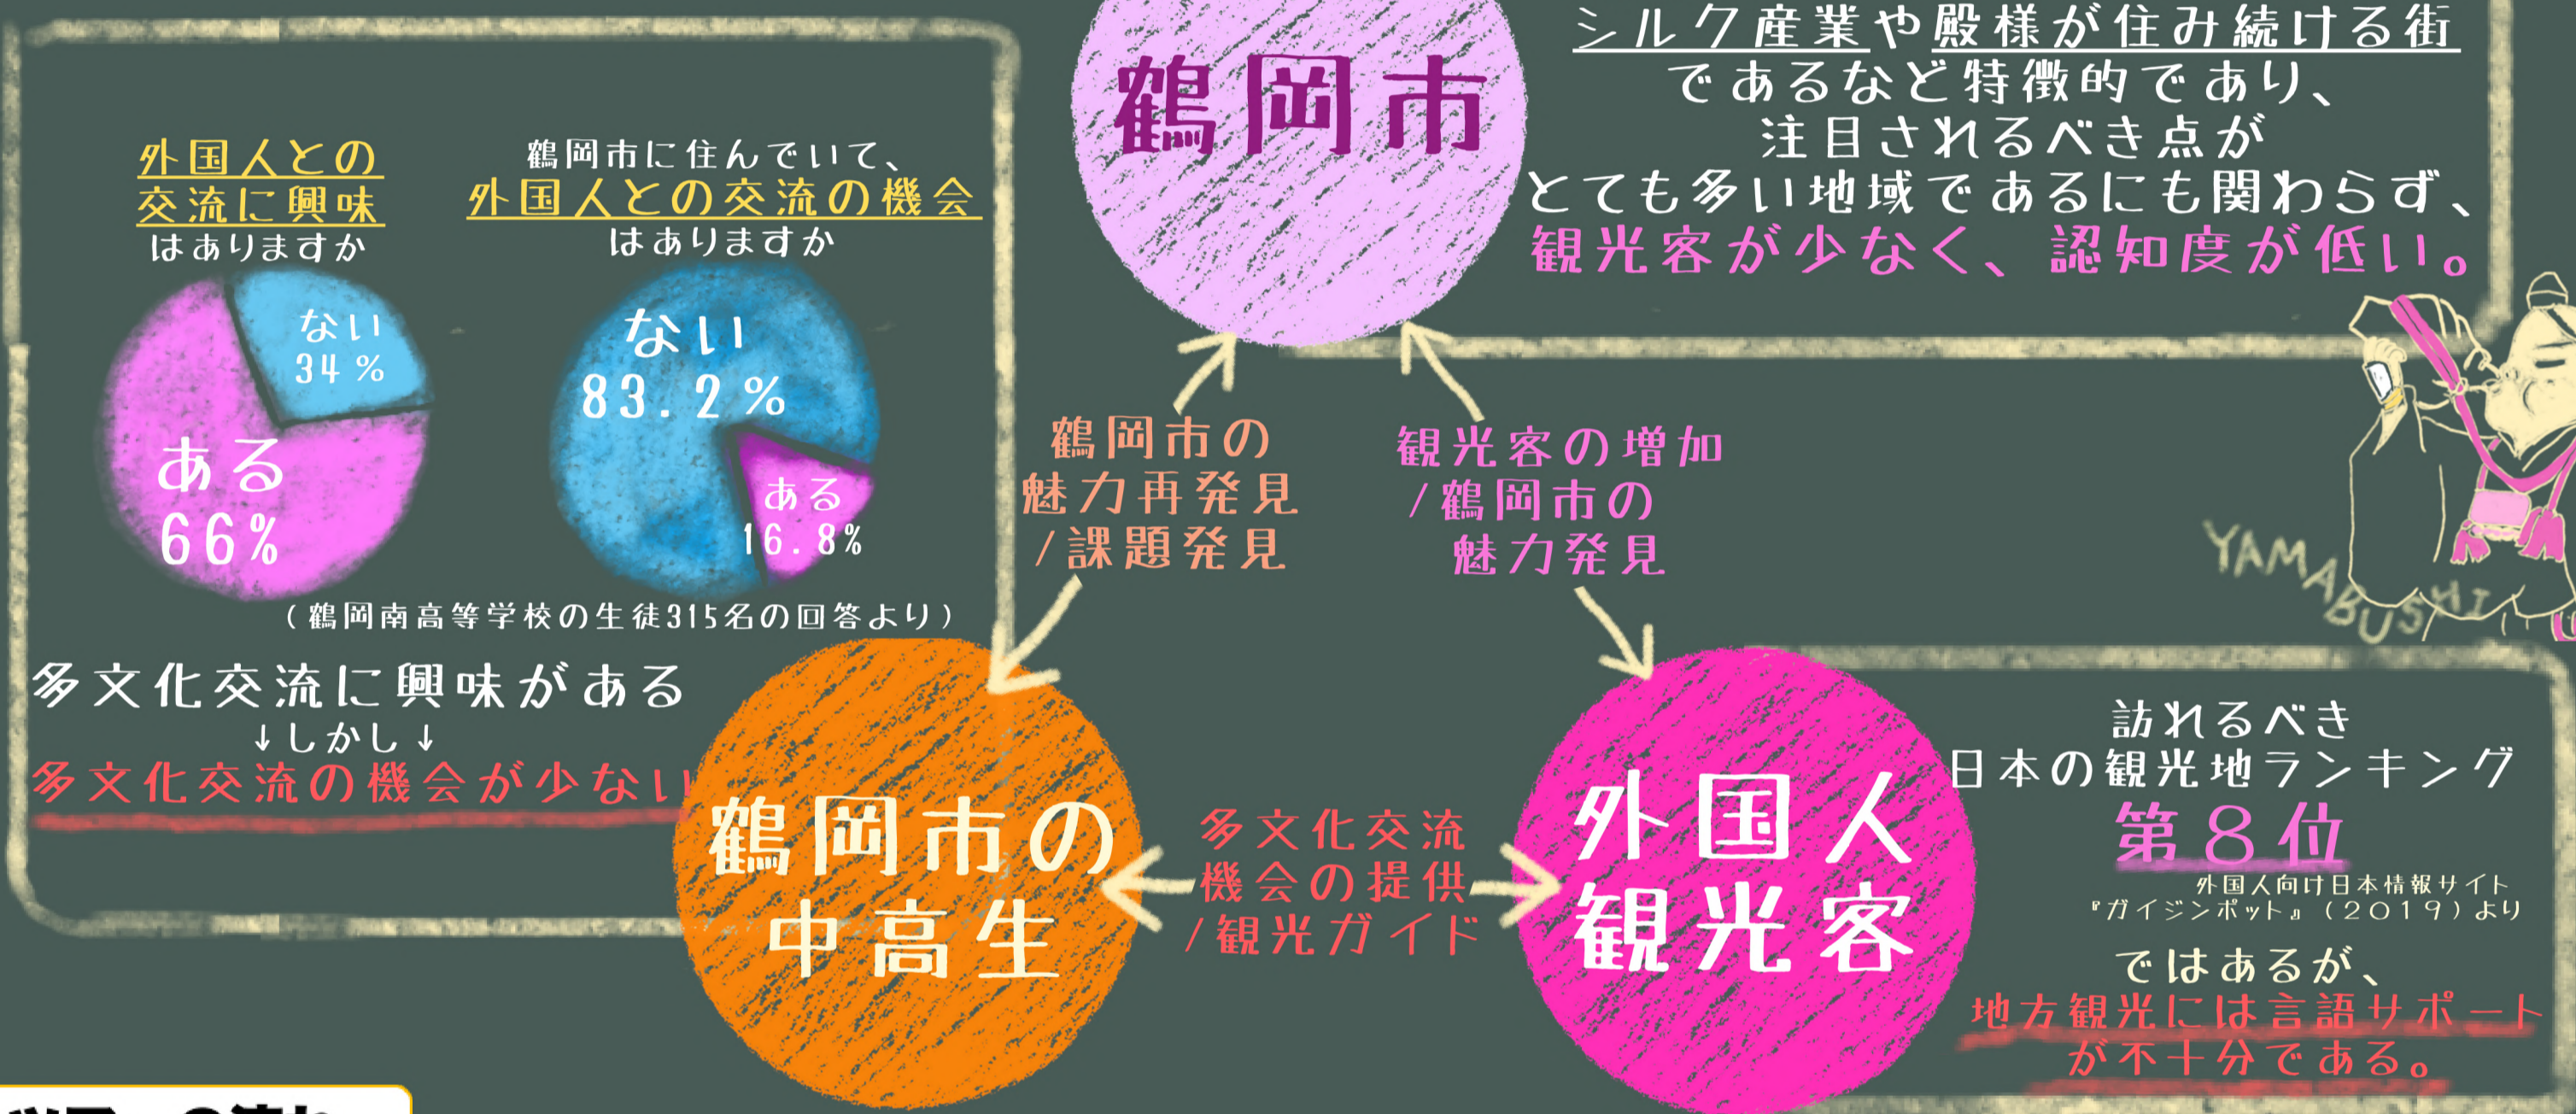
鶴岡市

シルク産業や殿様が住み続ける街であるなど特徴的であり、注目されるべき点がとても多い地域であるにも関わらず、観光客が少なく、認知度が低い。

外国人との交流に興味はありますか

ない 34%

ある 66%

鶴岡市に住んでいて、外国人との交流の機会はありますか

ない 83.2%

ある 16.8%

（鶴岡南高等学校の生徒315名の回答より）

多文化交流に興味がある
↓しかし↓
多文化交流の機会が少ない

鶴岡市の魅力再発見 / 課題発見

観光客の増加 / 鶴岡市の魅力発見

YAMABUSHI

鶴岡市の中高生

多文化交流機会の提供 / 観光ガイド

外国人観光客

訪れるべき日本の観光地ランキング
第８位
外国人向け日本情報サイト『ガイジンポット』（２０１９）より
ではあるが、
地方観光には言語サポートが不十分である。